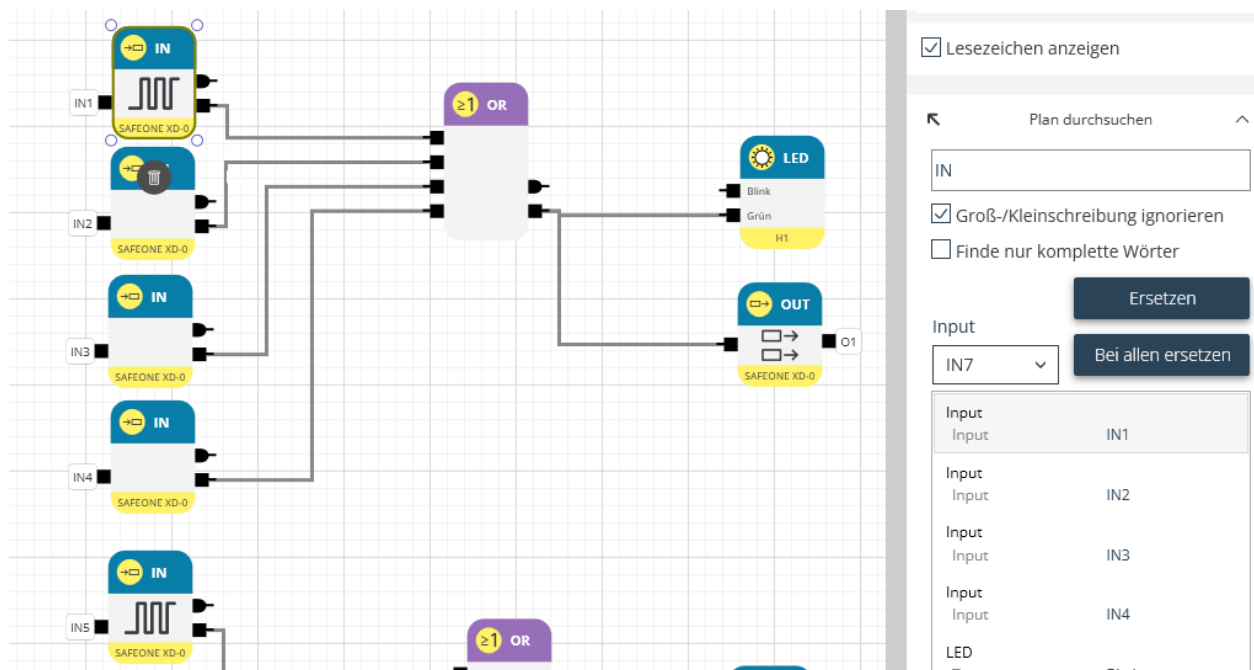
IN
IN1
SAFEONE XD-0
IN2
SAFEONE XD-0
IN
IN3
SAFEONE XD-0
IN
IN4
SAFEONE XD-0
IN
IN5
SAFEONE XD-0
≥1 OR
≥1 OR
LED
Blink
Grün
H1
OUT
O1
SAFEONE XD-0

Lesezeichen anzeigen
Plan durchsuchen
IN
Groß-/Kleinschreibung ignorieren
Finde nur komplette Wörter
Ersetzen
Input
IN7
Bei allen ersetzen

| Input | |
|---|---|
| Input | IN1 |

| Input | |
|---|---|
| Input | IN2 |

| Input | |
|---|---|
| Input | IN3 |

| Input | |
|---|---|
| Input | IN4 |

LED